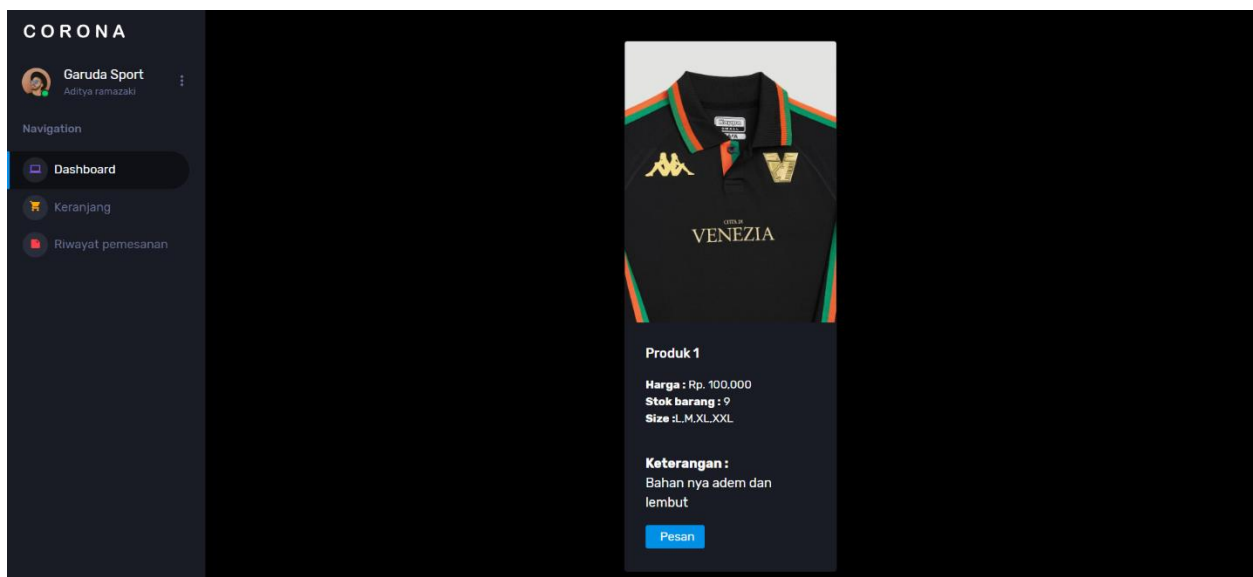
CORONA

Garuda Sport
Aditya ramazaki

Navigation

Dashboard

Keranjang

Riwayat pemesanan

Kappa

VENEZIA

Produk 1

Harga : Rp. 100,000
Stok barang : 9
Size :L,M,XL,XXL

Keterangan :
Bahan nya adem dan lembut

Pesan